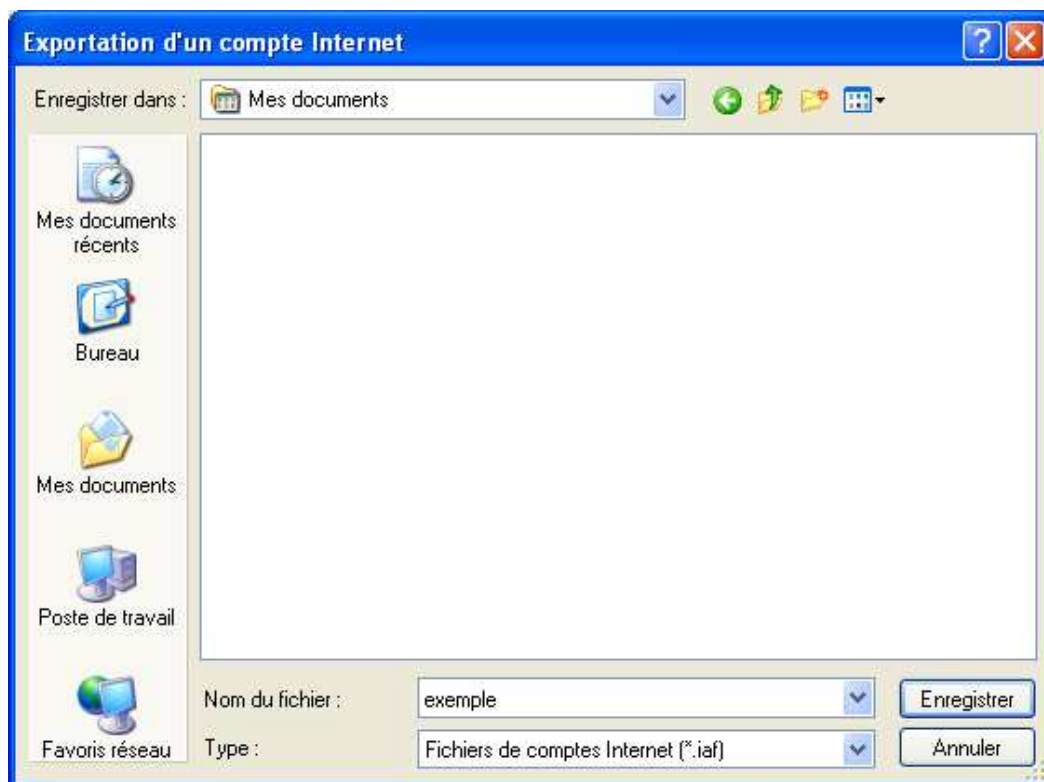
Exportation d'un compte Internet

?

Enregistrer dans : Mes documents

Mes documents récents

Bureau

Mes documents

Poste de travail

Favoris réseau

Nom du fichier : exemple

Type : Fichiers de comptes Internet (*.iaf)

Enregistrer

Annuler